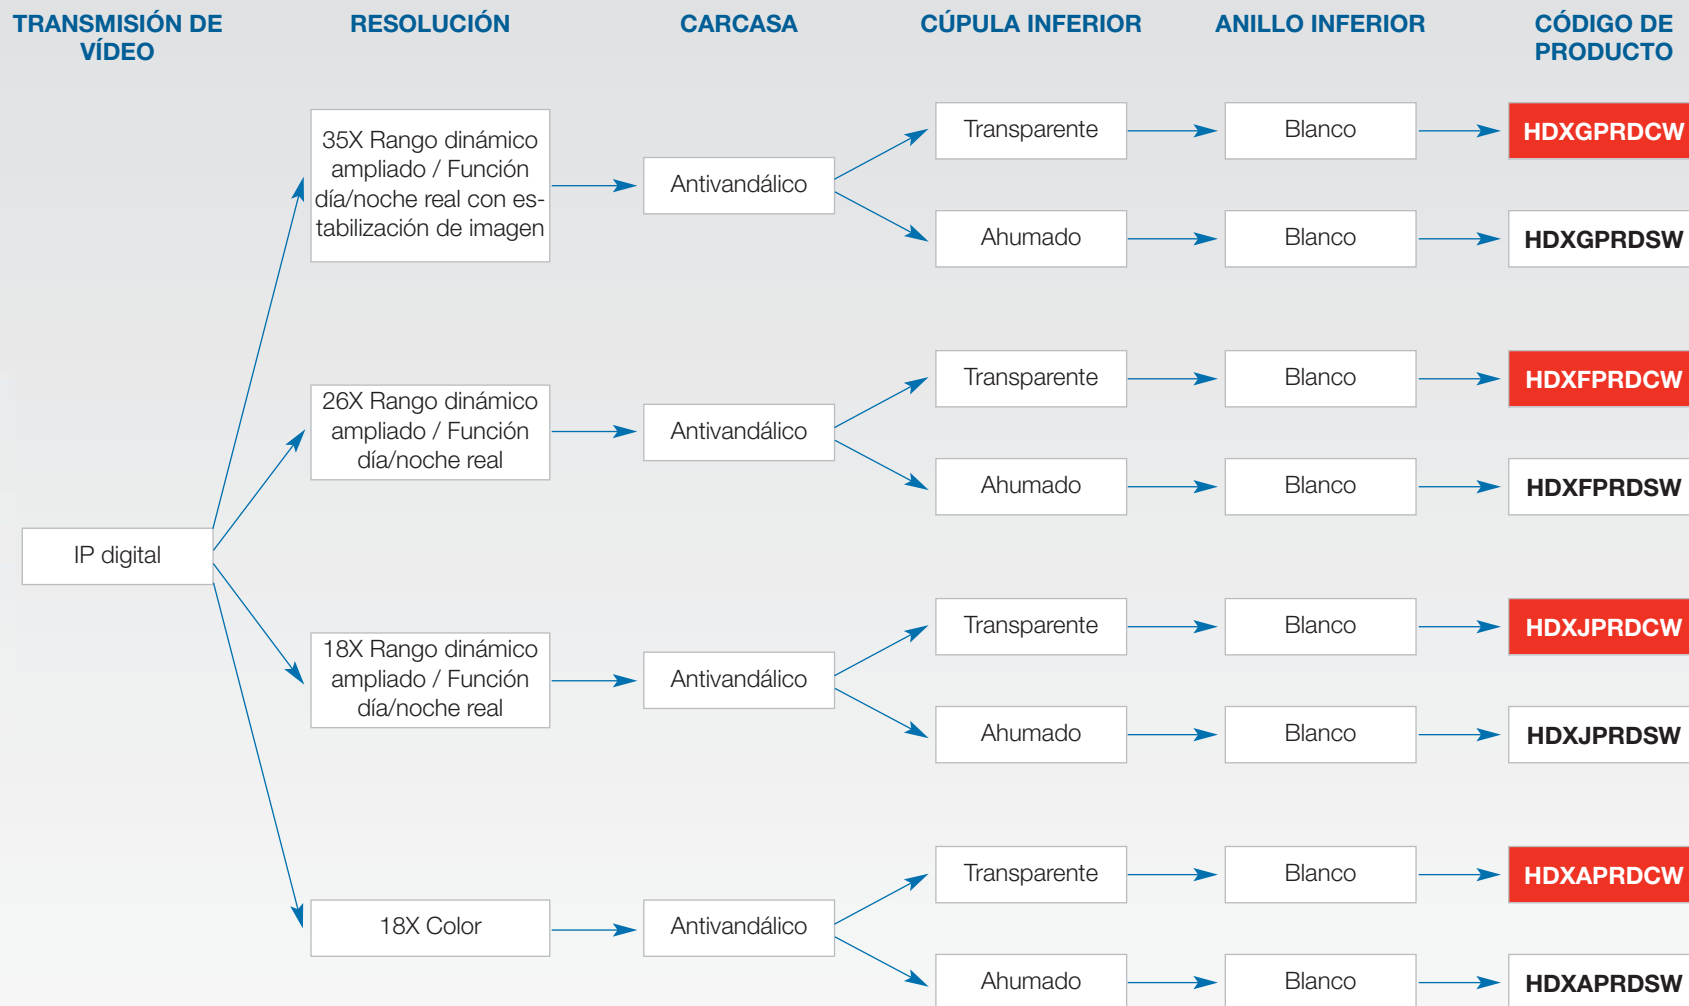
TRANSMISIÓN DE VÍDEO

RESOLUCIÓN

CARCASA

CÚPULA INFERIOR

ANILLO INFERIOR

CÓDIGO DE PRODUCTO

IP digital

35X Rango dinámico ampliado / Función día/noche real con estabilización de imagen

Antivandálico

Transparente

Blanco

HDXGPRDCW

Ahumado

Blanco

HDXGPRDSW

26X Rango dinámico ampliado / Función día/noche real

Antivandálico

Transparente

Blanco

HDXFPRDCW

Ahumado

Blanco

HDXFPRDSW

18X Rango dinámico ampliado / Función día/noche real

Antivandálico

Transparente

Blanco

HDXJPRDCW

Ahumado

Blanco

HDXJPRDSW

18X Color

Antivandálico

Transparente

Blanco

HDXAPRDCW

Ahumado

Blanco

HDXAPRDSW